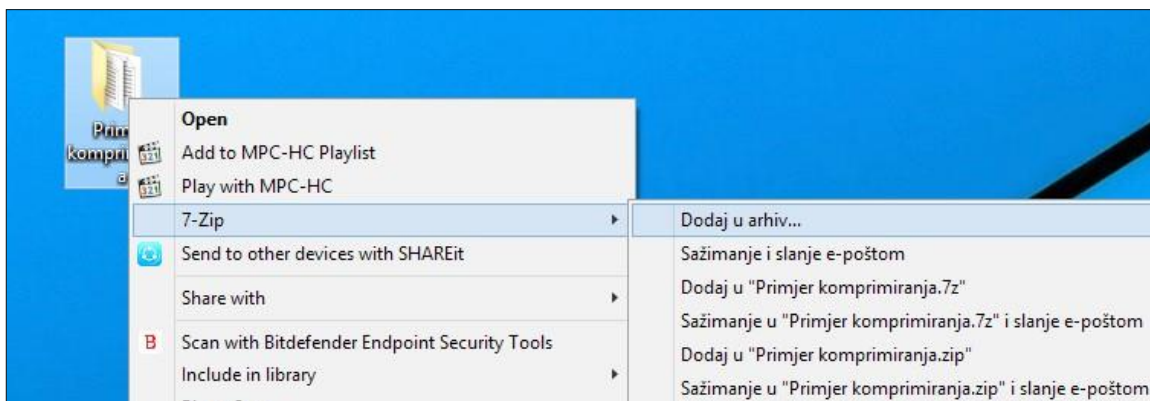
Prim komprim a

Open
Add to MPC-HC Playlist
Play with MPC-HC
7-Zip
Send to other devices with SHAREit
Share with
Scan with Bitdefender Endpoint Security Tools
Include in library

Dodaj u arhiv...
Sažimanje i slanje e-poštom
Dodaj u "Primjer komprimiranja.7z"
Sažimanje u "Primjer komprimiranja.7z" i slanje e-poštom
Dodaj u "Primjer komprimiranja.zip"
Sažimanje u "Primjer komprimiranja.zip" i slanje e-poštom